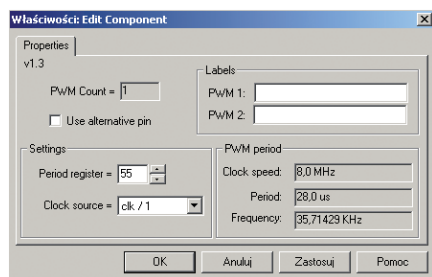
Właściwości: Edit Component

Properties

v1.3

PWM Count = 1

Use alternative pin

Labels

PWM 1:

PWM 2:

Settings

Period register = 55

Clock source = clk / 1

PWM period

Clock speed: 8,0 MHz

Period: 28,0 us

Frequency: 35,71429 KHz

OK

Anuluj

Zastosuj

Pomoc